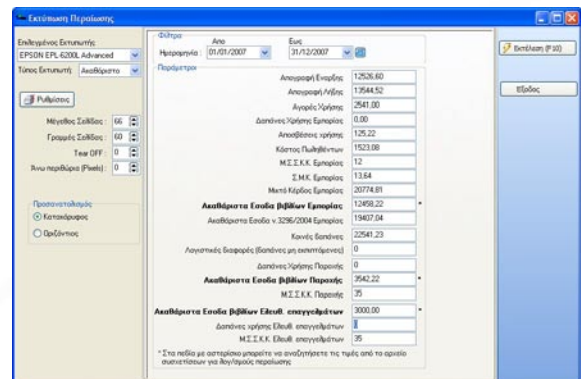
Εκτύπωση Περαίωσης

Επιλεγμένος Εκτυπωτής
EPSON EPL-6200L Advanced
Τύπος Εκτυπωτή Ακαθόριστο
Ρυθμίσεις
Μέγεθος Σελίδας 66
Γραμμές Σελίδας 60
Tear OFF 0
Άνω περιθώριο (Pixels) 0

Προσανατολισμός
Κατακόρυφος
Οριζόντιος

Φίλτρα
Ημερομηνία : Από 01/01/2007 Εως 31/12/2007

Παράμετροι
Απογραφή Εναρξης 12526,60
Απογραφή Λήξης 13544,52
Αγορές Χρήσης 2541,00
Δαπάνες Χρήσης Εμπορίας 0,00
Αποσβέσεις χρήσης 125,22
Κόστος Πωληθέντων 1523,08
Μ.Σ.Σ.Κ.Κ. Εμπορίας 12
Σ.Μ.Κ. Εμπορίας 13,64
Μικτό Κέρδος Εμπορίας 20774,81
Ακαθάριστα Εσοδα βιβλίων Εμπορίας 12458,22 *
Ακαθάριστα Εσοδα ν.3296/2004 Εμπορίας 19407,04
Κοινές δαπάνες 22541,23
Λογιστικές διαφορές (δαπάνες μη εκπιπτόμενες) 0
Δαπάνες Χρήσης Παροχής 0
Ακαθάριστα Εσοδα βιβλίων Παροχής 3542,22 *
Μ.Σ.Σ.Κ.Κ. Παροχής 35
Ακαθάριστα Εσοδα βιβλίων Ελευθ. επαγγελμάτων 3000,00 *
Δαπάνες χρήσης Ελευθ. επαγγελμάτων
Μ.Σ.Σ.Κ.Κ. Ελευθ. επαγγελμάτων 35
* Στα πεδία με αστερίσκο μπορείτε να αναζητήσετε τις τιμές από τα αρχεία συσχετίσεων για λογ/σμούς περαίωσης

Εκτέλεση (F10)
Έξοδος